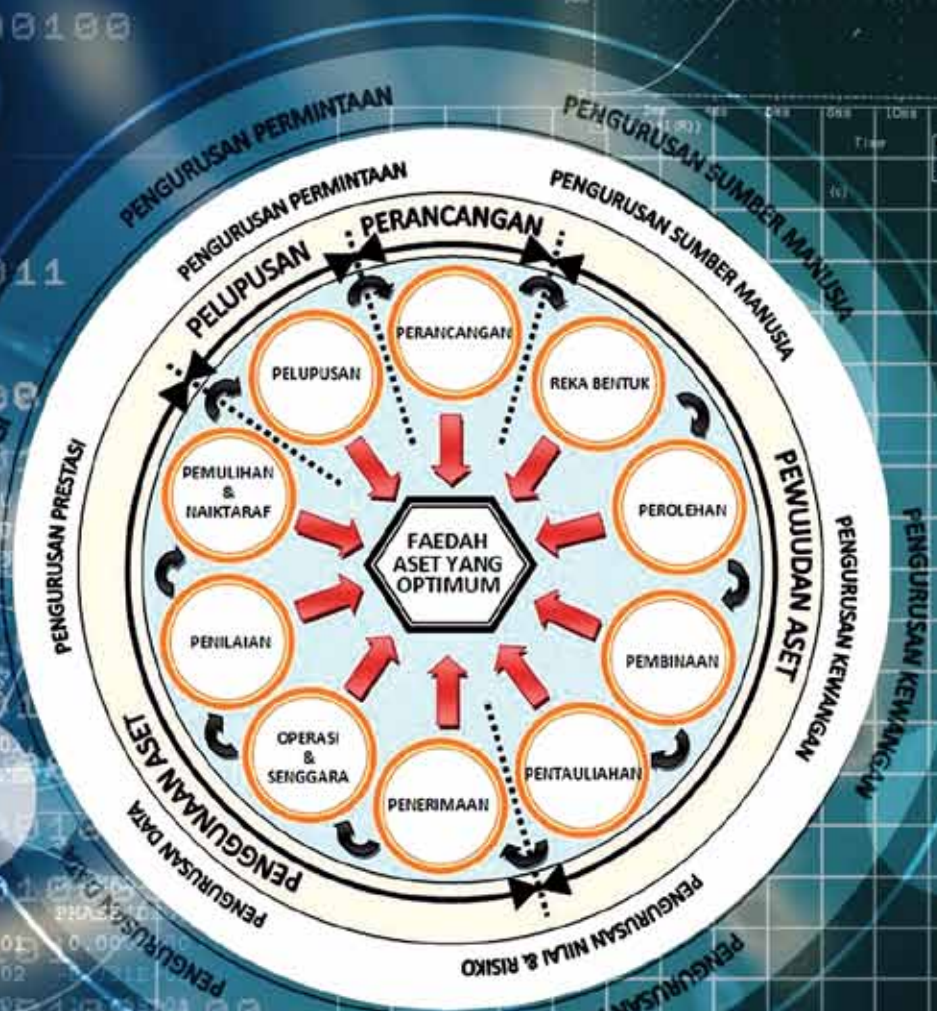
PENGURUSAN PERMINTAAN

PENGURUSAN SUMBER MANUSIA

PENGURUSAN KEWANGAN

PENGURUSAN DATA

PENGURUSAN PERMINTAAN

PENGURUSAN SUMBER MANUSIA

PENGURUSAN KEWANGAN

PENGURUSAN NILAI & RISIKO

PENGURUSAN DATA

PENGURUSAN PRESTASI

PERANCANGAN

PEWUJUDAN ASET

PENGGUNAAN ASET

PELUPUSAN

PERANCANGAN

REKA BENTUK

PEROLEHAN

PEMBINAAN

PENTAULIAHAN

PENERIMAAN

OPERASI & SENGGARA

PENILAIAN

PEMULIHAN & NAIKTARAF

PELUPUSAN

FAEDAH ASET YANG OPTIMUM